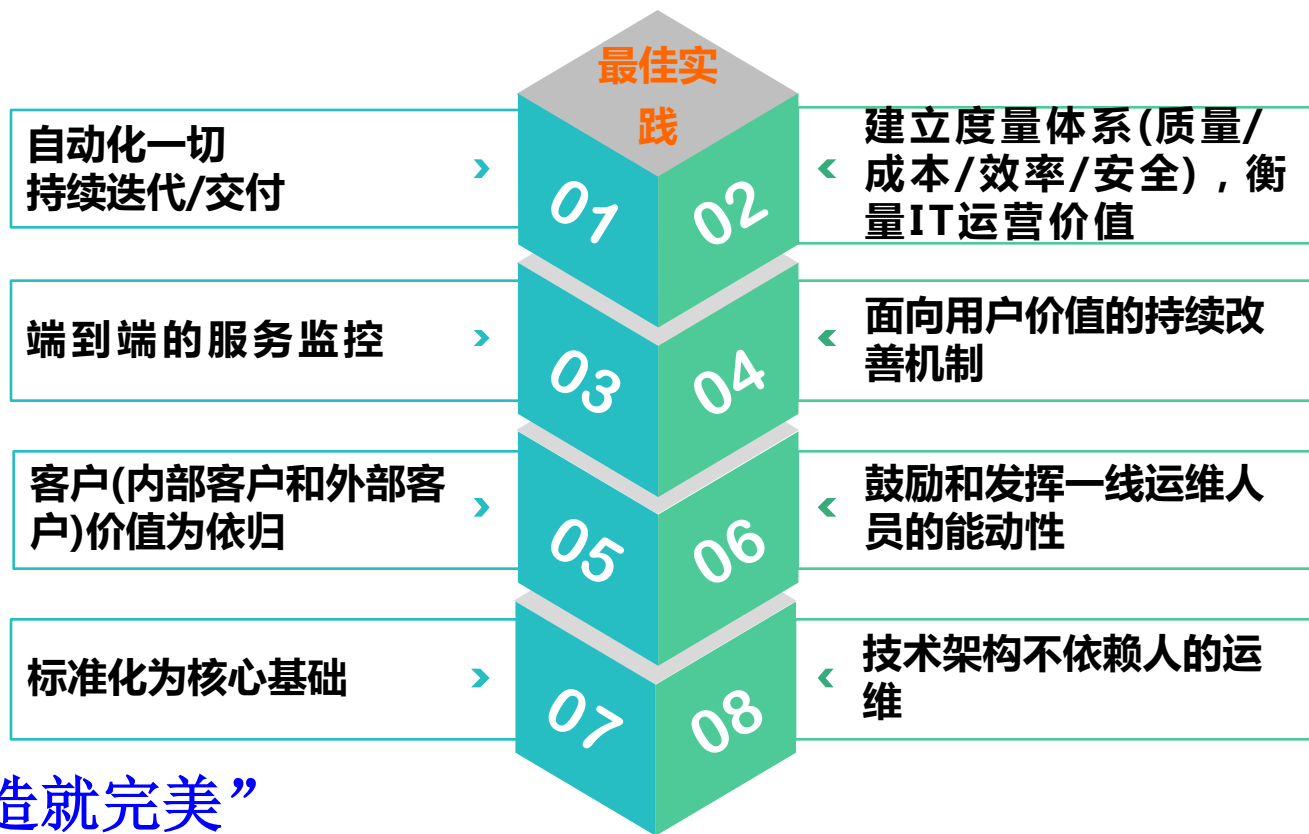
最佳实践

自动化一切
持续迭代/交付

›

01

02

‹

建立度量体系(质量/成本/效率/安全)，衡量IT运营价值

端到端的服务监控

›

03

04

‹

面向用户价值的持续改善机制

客户(内部客户和外部客户)价值为依归

›

05

06

‹

鼓励和发挥一线运维人员的能动性

标准化为核心基础

›

07

08

‹

技术架构不依赖人的运维

造就完美”